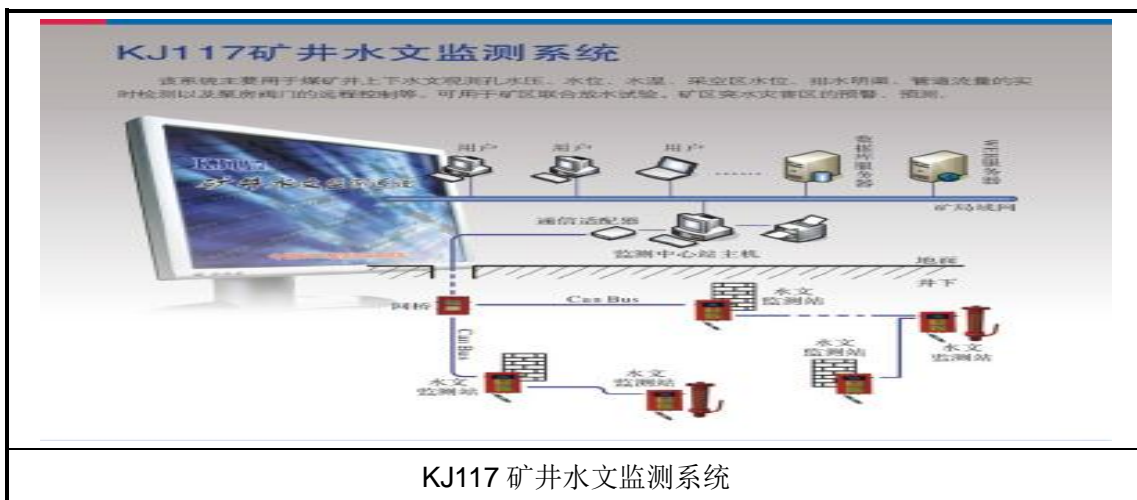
KJ117矿井水文监测系统

该系统主要用于煤矿井上下水文观测孔水压、水位、水温、采空区水位、排水明渠、管道流量的实时检测以及泵房阀门的远程控制等。可用于矿区联合放水试验、矿区突水灾害区的预警、预测。

KJ117
矿井水文监测系统

用户

用户

用户

数据库服务器

WEB服务器

矿局域网

通信适配器

监测中心站主机

地面

井下

网桥

Can Bus

水文
监测站

Can Bus

水文
监测站

水文
监测站

水文
监测站

水文
监测站

水文
监测站

KJ117 矿井水文监测系统